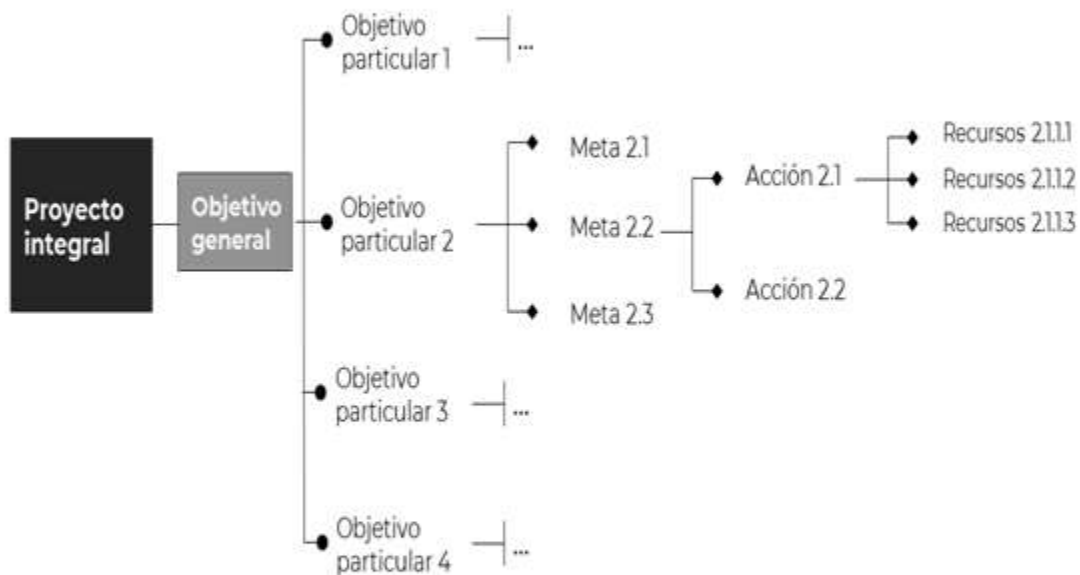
Proyecto integral

Objetivo general

Objetivo particular 1

...

Objetivo particular 2

Meta 2.1

Meta 2.2

Meta 2.3

Acción 2.1

Acción 2.2

Recursos 2.1.1.1

Recursos 2.1.1.2

Recursos 2.1.1.3

Objetivo particular 3

...

Objetivo particular 4

...